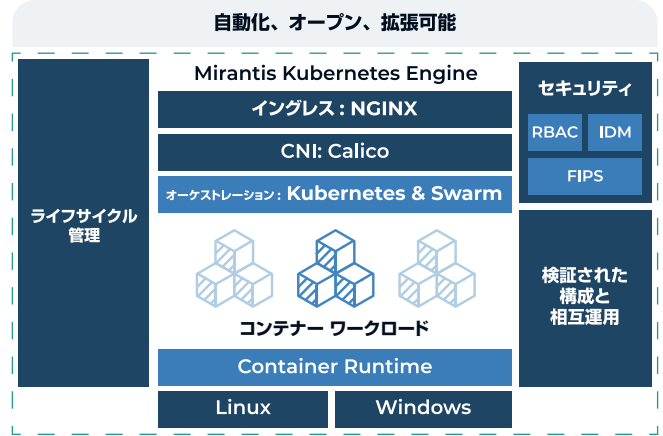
自動化、オープン、拡張可能

ライフサイクル管理

Mirantis Kubernetes Engine

イングレス : NGINX

CNI: Calico

オーケストレーション : Kubernetes & Swarm

コンテナー ワークロード

Container Runtime

Linux

Windows

セキュリティ

RBAC

IDM

FIPS

検証された構成と相互運用